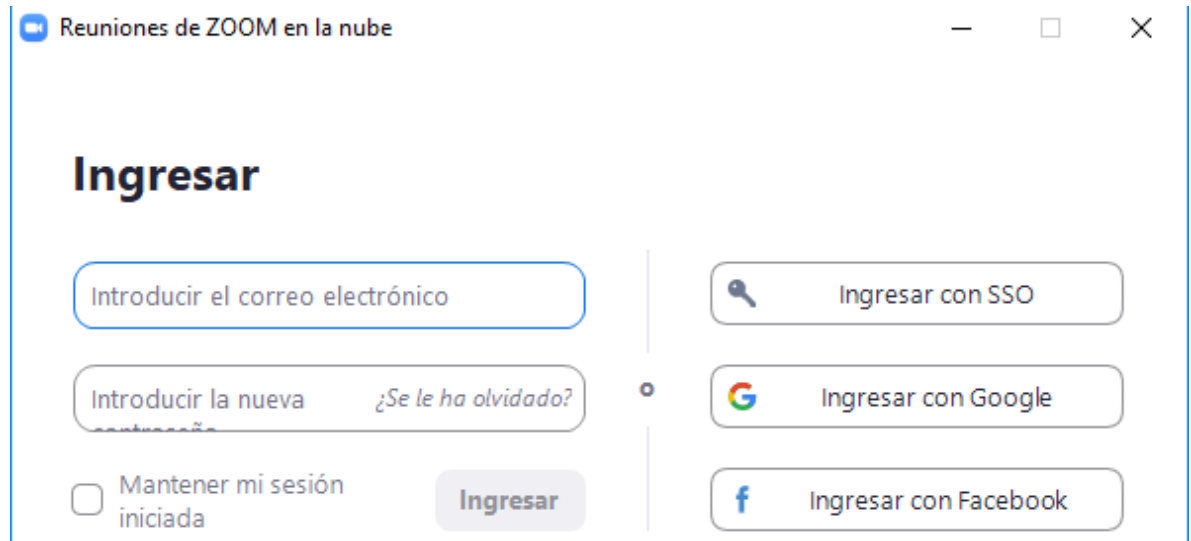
Reuniones de ZOOM en la nube

Ingresar

Introducir el correo electrónico

Introducir la nueva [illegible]

¿Se le ha olvidado?

Mantener mi sesión iniciada

Ingresar

o

Ingresar con SSO

Ingresar con Google

Ingresar con Facebook